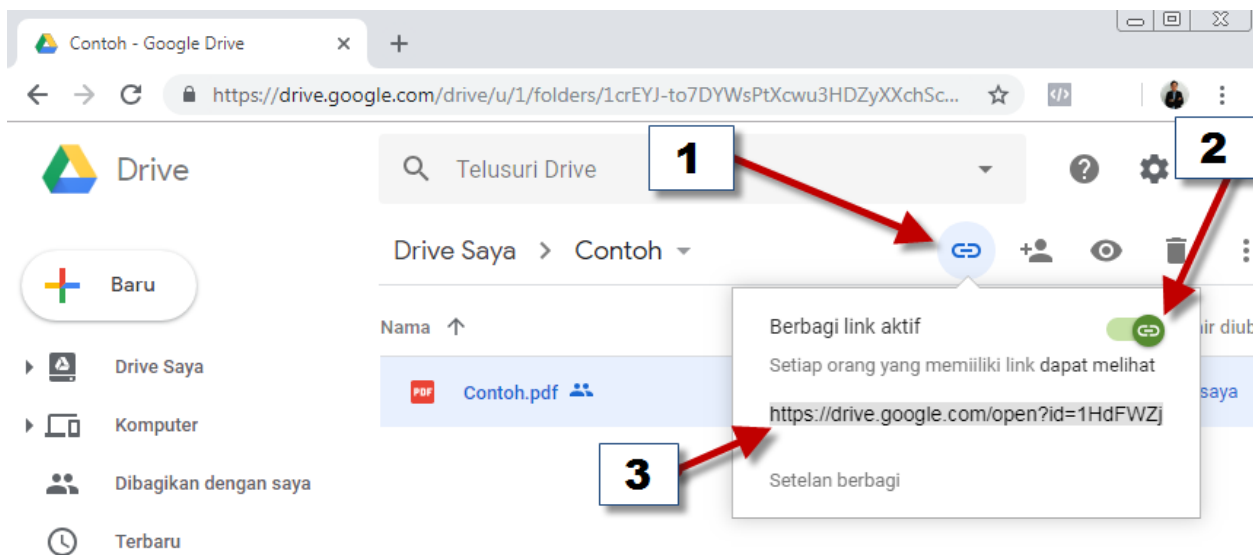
Contoh - Google Drive ×
+
https://drive.google.com/drive/u/1/folders/1crEYJ-to7DYWsPtXcwu3HDZyXXchSc...
Drive
Telusuri Drive
1
2
Drive Saya > Contoh
Baru
Nama ↑
ir diub
Drive Saya
Contoh.pdf
saya
Komputer
Dibagikan dengan saya
Terbaru
Berbagi link aktif
Setiap orang yang memiiliki link dapat melihat
https://drive.google.com/open?id=1HdFWZj
3
Setelan berbagi